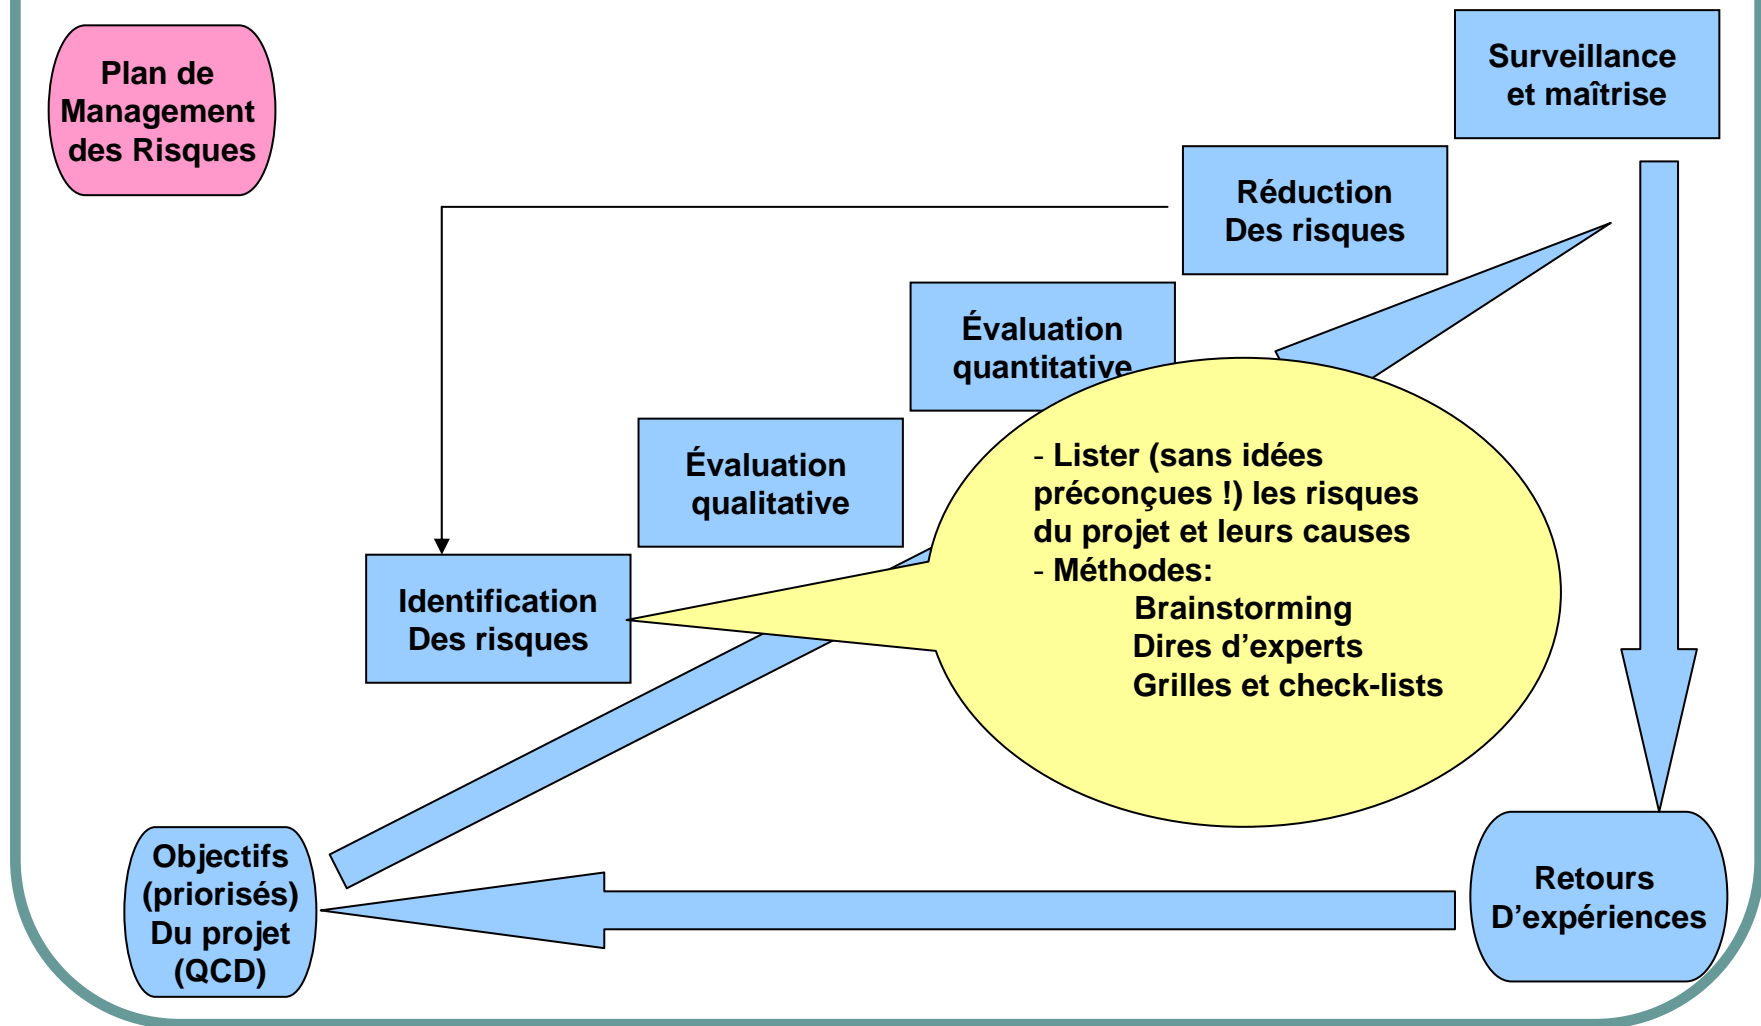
Plan de Management des Risques

Surveillance et maîtrise

Réduction Des risques

Évaluation quantitative

Évaluation qualitative

Identification Des risques

- Lister (sans idées préconçues !) les risques du projet et leurs causes
- Méthodes:
Brainstorming
Dires d’experts
Grilles et check-lists

Objectifs (priorisés) Du projet (QCD)

Retours D’expériences